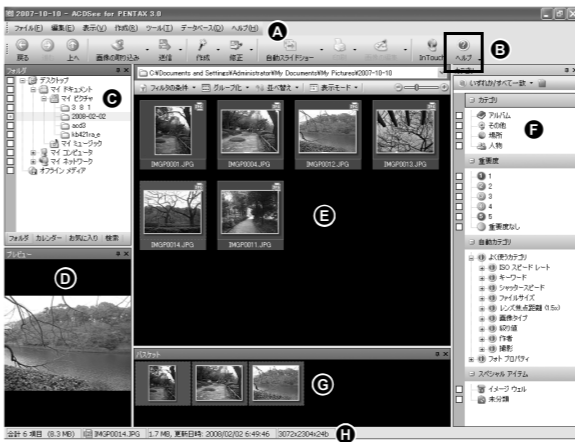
2007-10-10 - ACDSee for PENTAX 3.0

ファイル(F) 編集(E) 表示(V) 作成(R) ツール(T) データベース(D) ヘルプ(H)

A

戻る 上へ 画像の取り込み 送信 作成 修正 自動スライドショー InTouch ヘルプ

B

フォルダ

デスクトップ
マイ ドキュメント
マイ ピクチャ
3 8 1
2008-02-02
acd3
kb421ra_e
マイ ミュージック
マイ コンピュータ
マイ ネットワーク
オフライン メディア

C

フォルダ カレンダー お気に入り 検索

C:¥Documents and Settings¥Administrator¥My Documents¥My Pictures¥2007-10-10

フォルダの条件 グループ化 並び替え 表示モード

IMGP0001.JPG IMGP0004.JPG IMGP0012.JPG IMGP0013.JPG

IMGP0014.JPG IMGP0011.JPG

E

プレビュー

D

バスケット

G

いずれか/すべて一致

カテゴリ
アルバム
その他
場所
人物

F

重要度
1
2
3
4
5
重要度なし

自動カテゴリ
よく使うカテゴリ
ISO スピード レート
キーワード
シャッタースピード
ファイルサイズ
レンズ焦点距離 (1.5x)
画像タイプ
絞り値
作者
撮影
フォト プロパティ

スペシャル アイテム
イメージ ウェル
未分類

合計 6 項目 (8.3 MB) IMGP0014.JPG 1.7 MB, 更新日時: 2008/02/02 6:49:46 3072x2304x24b

H